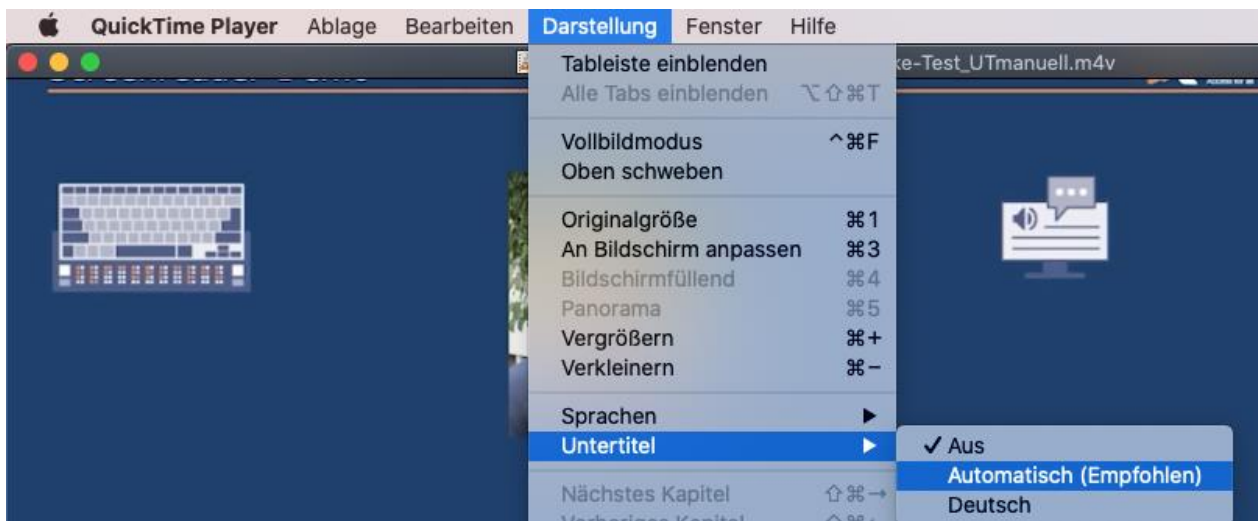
QuickTime Player Ablage Bearbeiten Darstellung Fenster Hilfe

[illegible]ke-Test_UTmanuell.m4v

Tableiste einblenden
Alle Tabs einblenden ⌥⇧⌘T

Vollbildmodus ^⌘F
Oben schweben

Originalgröße ⌘1
An Bildschirm anpassen ⌘3
Bildschirmfüllend ⌘4
Panorama ⌘5
Vergrößern ⌘+
Verkleinern ⌘−

Sprachen ▶
Untertitel ▶

Nächstes Kapitel ⇧⌘→
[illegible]

✓ Aus
Automatisch (Empfohlen)
Deutsch